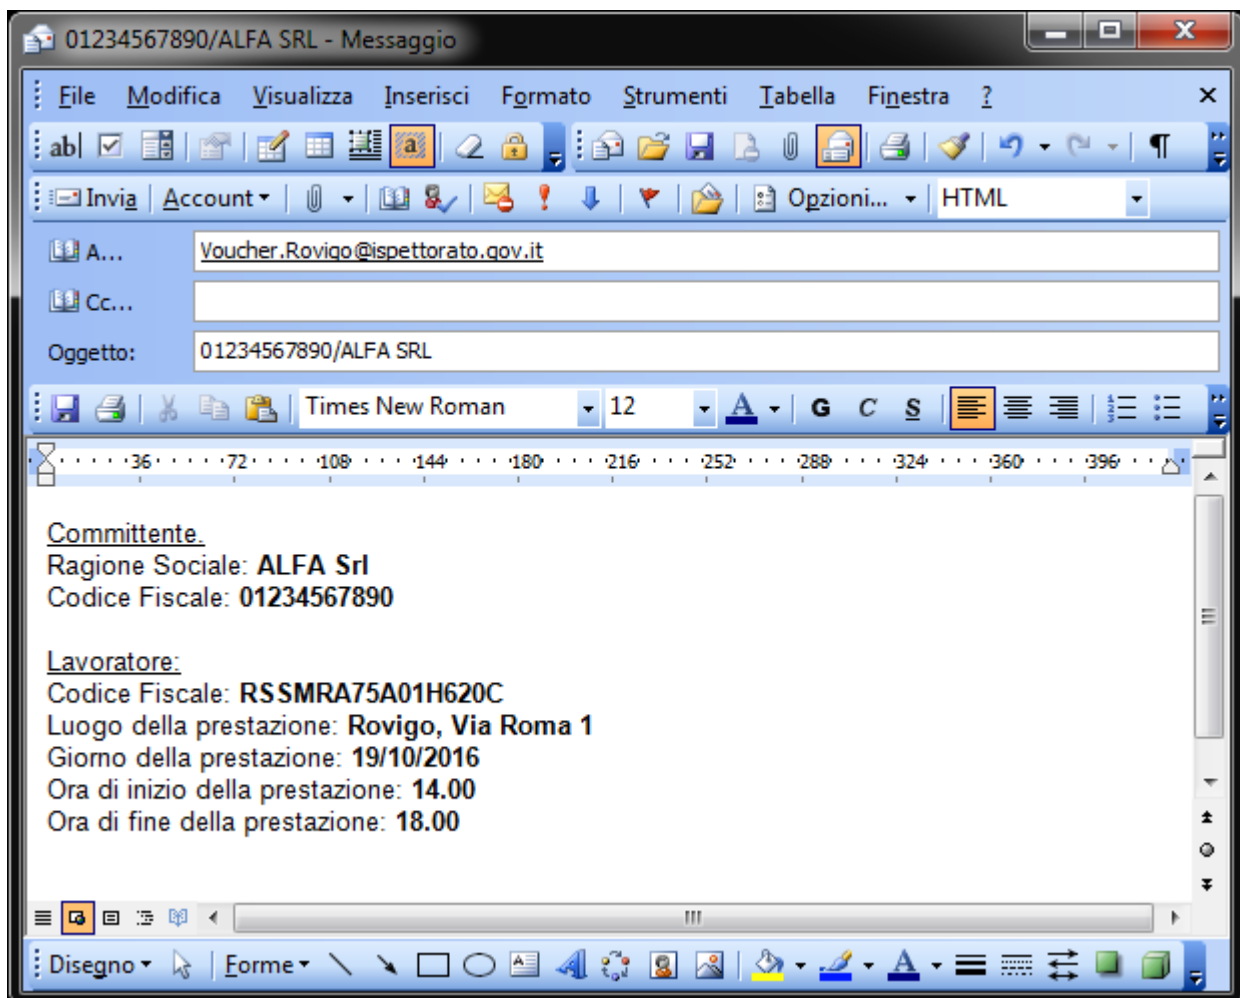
01234567890/ALFA SRL - Messaggio

File Modifica Visualizza Inserisci Formato Strumenti Tabella Finestra ?

Invia Account Opzioni... HTML

A... Voucher.Rovigo@ispettorato.gov.it

Cc...

Oggetto: 01234567890/ALFA SRL

Times New Roman 12 G C S

36 72 108 144 180 216 252 288 324 360 396

Committente.
Ragione Sociale: **ALFA Srl**
Codice Fiscale: **01234567890**

Lavoratore:
Codice Fiscale: **RSSMRA75A01H620C**
Luogo della prestazione: **Rovigo, Via Roma 1**
Giorno della prestazione: **19/10/2016**
Ora di inizio della prestazione: **14.00**
Ora di fine della prestazione: **18.00**

Disegno Forme